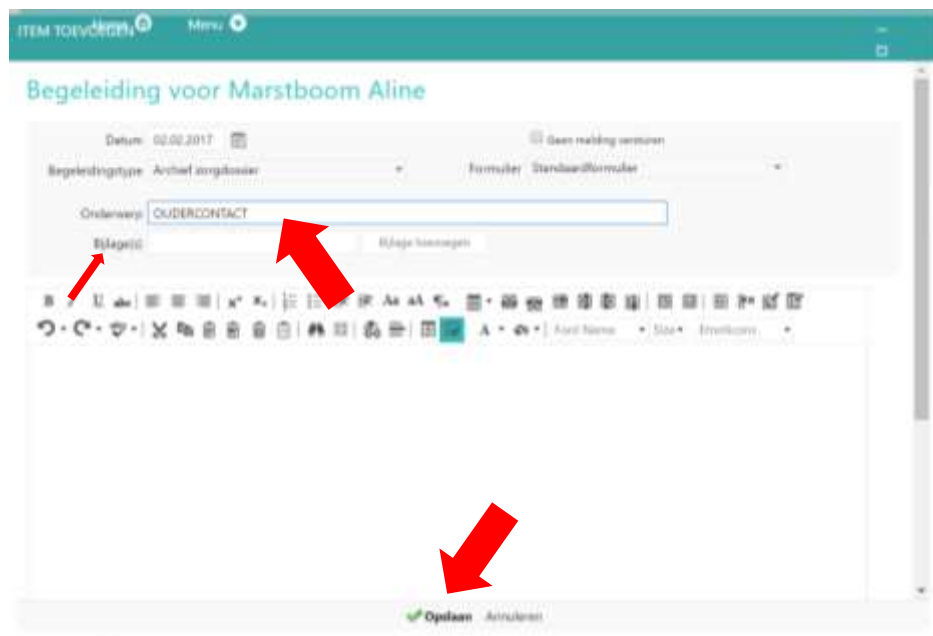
ITEM TOEVOEGEN Home Menu

Begeleiding voor Marstboom Aline

Datum 02.02.2017

Geen melding versturen

Begeleidingstype Archief zorgdossier

Formulier Standaardformulier

Onderwerp OUDERCONTACT

Bijlage(s)

Bijlage toevoegen

Font Name Size Emoticons

Opslaan Annuleren